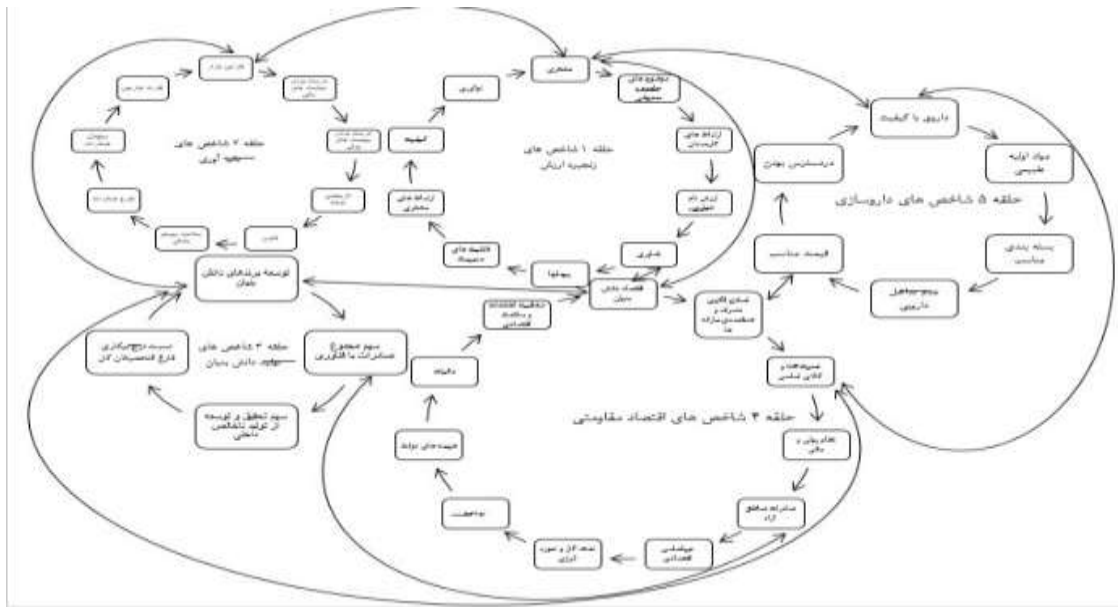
حلقه ۱ شاخص های زنجیره ارزش

حلقه ۲ شاخص های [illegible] آوری

حلقه ۳ شاخص های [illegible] دانش بنیان

حلقه ۴ شاخص های اقتصاد مقاومتی

حلقه ۵ شاخص های داروسازی

مشتری

موضوع های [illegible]

ارتباط های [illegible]

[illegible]

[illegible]

بیمه ها

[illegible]

ارتباط های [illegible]

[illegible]

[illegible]

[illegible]

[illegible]

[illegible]

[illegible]

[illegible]

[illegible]

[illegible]

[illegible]

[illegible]

توسعه برندهای داخلی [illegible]

سهم مجموع صادرات با فناوری

سهم تحقیق و توسعه از تولید ناخالص داخلی

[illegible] فارغ التحصیلان کل

اقتصاد دانش بنیان

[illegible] و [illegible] اقتصادی

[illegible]

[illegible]

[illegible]

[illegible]

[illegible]

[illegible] آزاد

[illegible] اقتصادی

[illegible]

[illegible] و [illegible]

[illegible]

داروی با کیفیت

مواد اولیه طبیعی

بسته بندی مناسب

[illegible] دارویی

قیمت مناسب

دسترسی بهتر

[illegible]